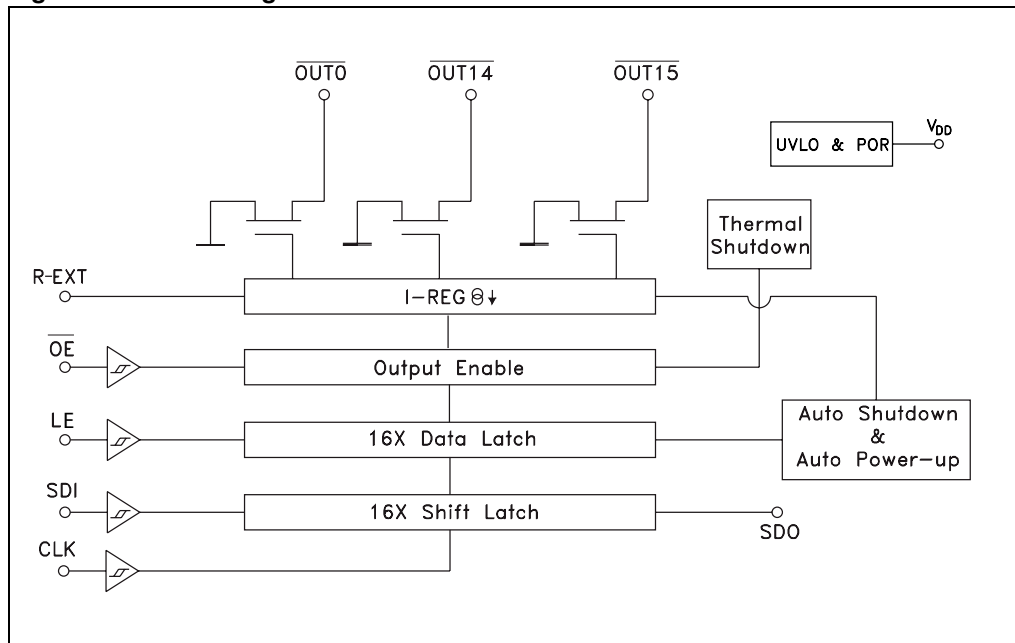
$\overline{OUT0}$

$\overline{OUT14}$

$\overline{OUT15}$

UVLO & POR

$V_{DD}$

Thermal Shutdown

R-EXT

I-REG

$\overline{OE}$

Output Enable

LE

16X Data Latch

Auto Shutdown & Auto Power-up

SDI

16X Shift Latch

SDO

CLK